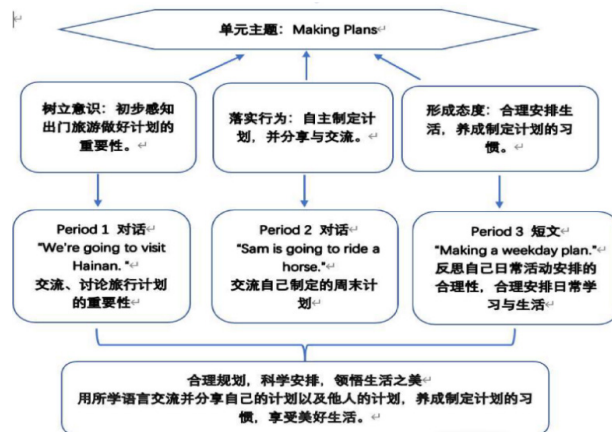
单元主题：Making Plans

树立意识：初步感知出门旅游做好计划的重要性。

落实行为：自主制定计划，并分享与交流。

形成态度：合理安排生活，养成制定计划的习惯。

Period 1 对话
"We're going to visit Hainan."
交流、讨论旅行计划的重要性

Period 2 对话
"Sam is going to ride a horse."
交流自己制定的周末计划

Period 3 短文
"Making a weekday plan."
反思自己日常活动安排的合理性，合理安排日常学习与生活

合理规划，科学安排，领悟生活之美
用所学语言交流并分享自己的计划以及他人的计划，养成制定计划的习惯，享受美好生活。